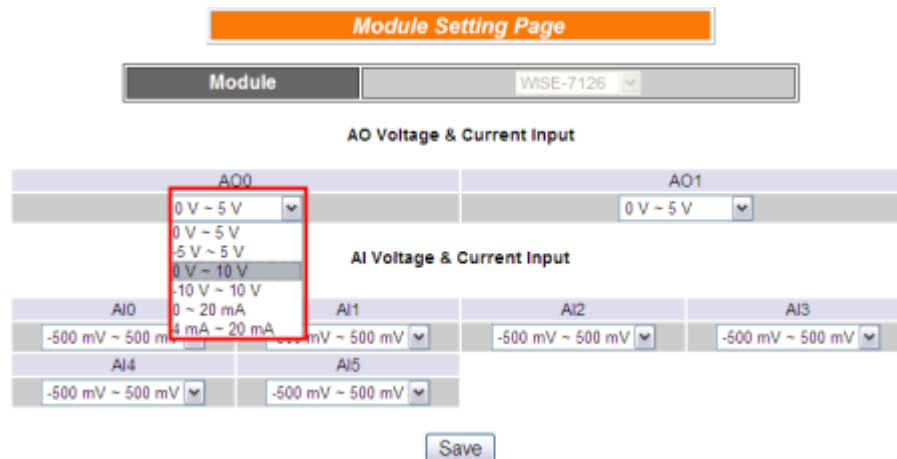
Module Setting Page

| Module | WISE-7126 |
|---|---|

AO Voltage & Current Input

| AO0 | AO1 |
|---|---|
| 0 V ~ 5 V | 0 V ~ 5 V |

0 V ~ 5 V
-5 V ~ 5 V
0 V ~ 10 V
-10 V ~ 10 V
0 ~ 20 mA
4 mA ~ 20 mA

AI Voltage & Current Input

| AI0 | AI1 | AI2 | AI3 |
|---|---|---|---|
| -500 mV ~ 500 m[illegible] | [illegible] mV ~ 500 mV | -500 mV ~ 500 mV | -500 mV ~ 500 mV |
| AI4 | AI5 | | |
| -500 mV ~ 500 mV | -500 mV ~ 500 mV | | |

Save